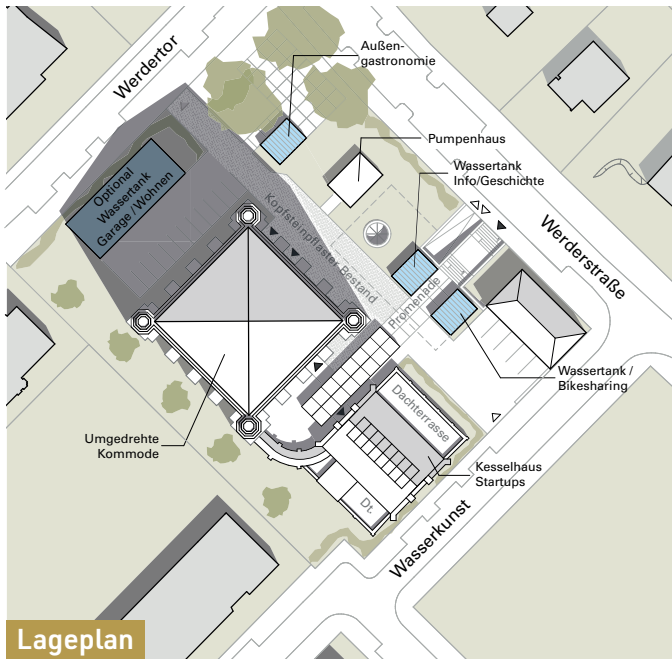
Werdertor

Außengastronomie

Pumpenhaus

Optional Wassertank Garage / Wohnen

Wassertank Info/Geschichte

Werderstraße

Kopfsteinpflaster Bestand

Promenade

Wassertank / Bikesharing

Dachterrasse

Umgedrehte Kommode

Kesselhaus Startups

Dt.

Wasserkunst

Lageplan